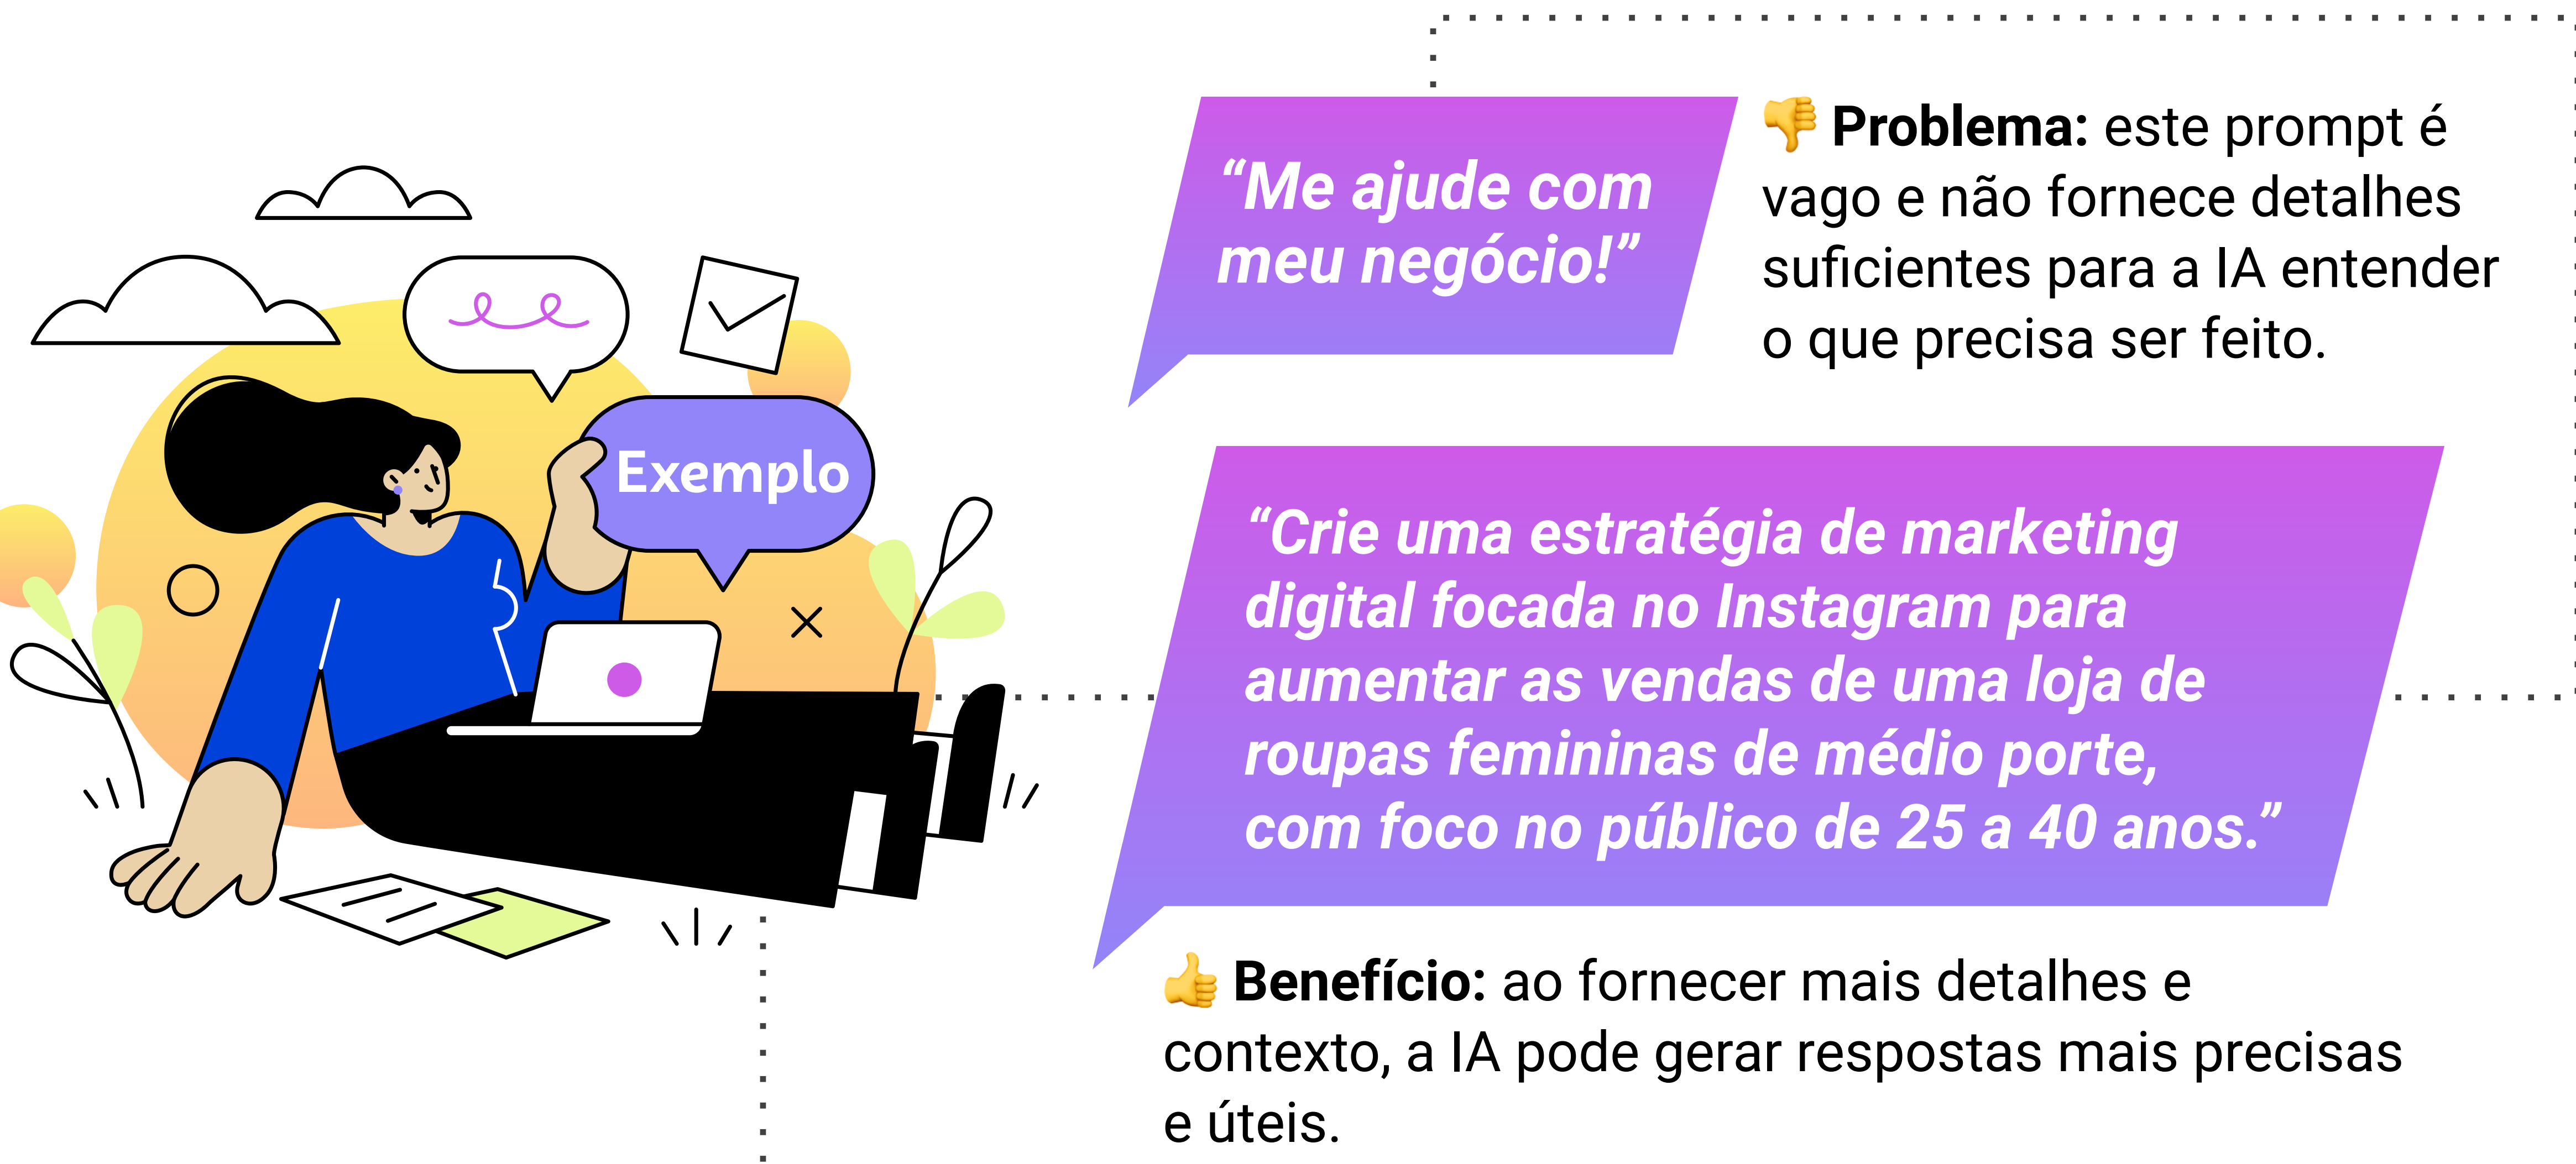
Exemplo

“Me ajude com meu negócio!”

👎 **Problema:** este prompt é vago e não fornece detalhes suficientes para a IA entender o que precisa ser feito.

“Crie uma estratégia de marketing digital focada no Instagram para aumentar as vendas de uma loja de roupas femininas de médio porte, com foco no público de 25 a 40 anos.”

👍 **Benefício:** ao fornecer mais detalhes e contexto, a IA pode gerar respostas mais precisas e úteis.